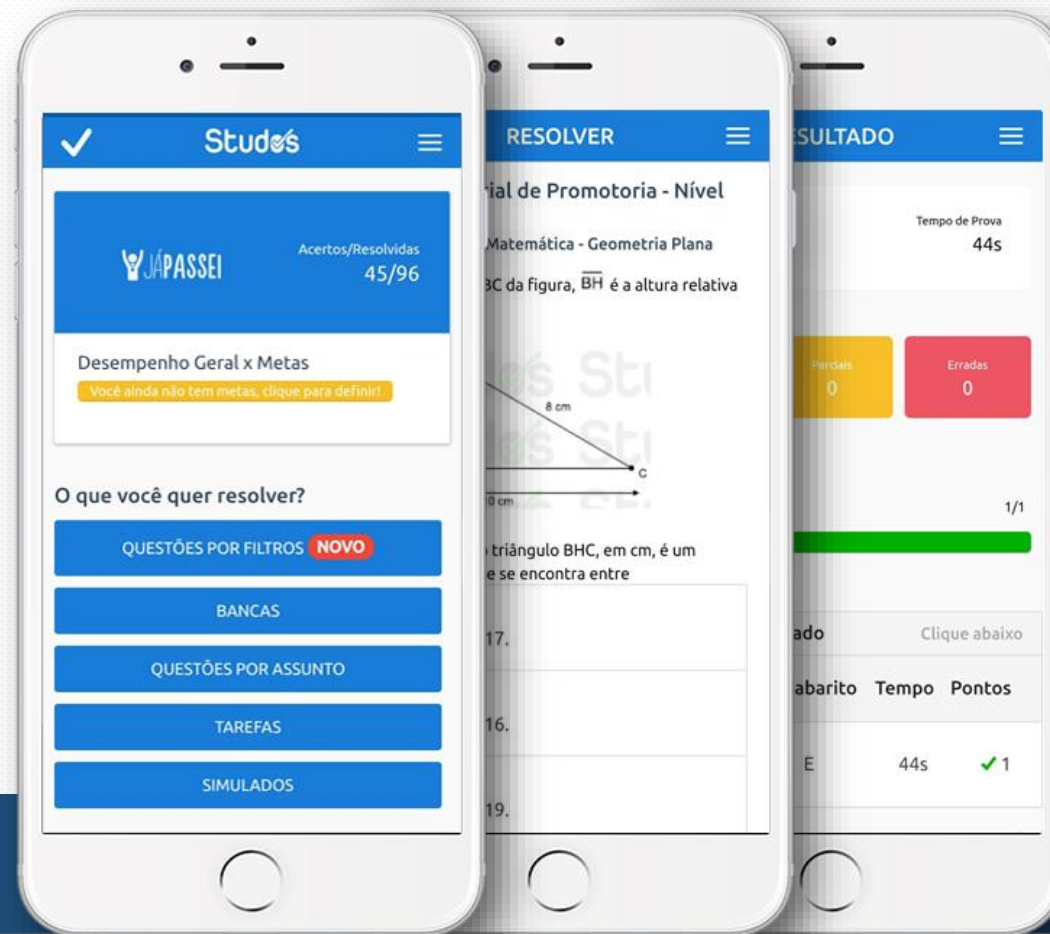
Studos

JÁPASSEI

Acertos/Resolvidas
45/96

Desempenho Geral x Metas

Você ainda não tem metas, clique para definir!

O que você quer resolver?

QUESTÕES POR FILTROS NOVO

BANCAS

QUESTÕES POR ASSUNTO

TAREFAS

SIMULADOS

RESOLVER

rial de Promotoria - Nível

Matemática - Geometria Plana

BC da figura, $\overline{BH}$ é a altura relativa

8 cm

C

0 cm

triângulo BHC, em cm, é um
e se encontra entre

17.

16.

19.

SULTADO

Tempo de Prova
44s

Parciais
0

Erradas
0

1/1

ado

Clique abaixo

abarito Tempo Pontos

E 44s ✓1